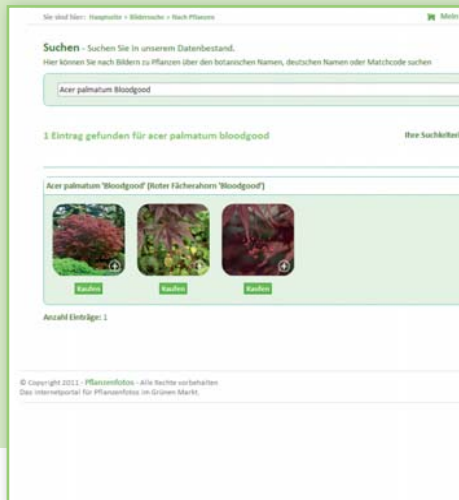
Sie sind hier: Hauptseite » Bildersuche » Nach Pflanzen

Mein

Suchen - Suchen Sie in unserem Datenbestand.

Hier können Sie nach Bildern zu Pflanzen über den botanischen Namen, deutschen Namen oder Matchcode suchen

Acer palmatum Bloodgood

1 Eintrag gefunden für acer palmatum bloodgood

Ihre Suchkriteri

Acer palmatum 'Bloodgood' (Roter Fächerahorn 'Bloodgood')

Kaufen

Kaufen

Kaufen

Anzahl Einträge: 1

© Copyright 2011 - Pflanzenfotos - Alle Rechte vorbehalten
Das Internetportal für Pflanzenfotos im Grünen Markt.